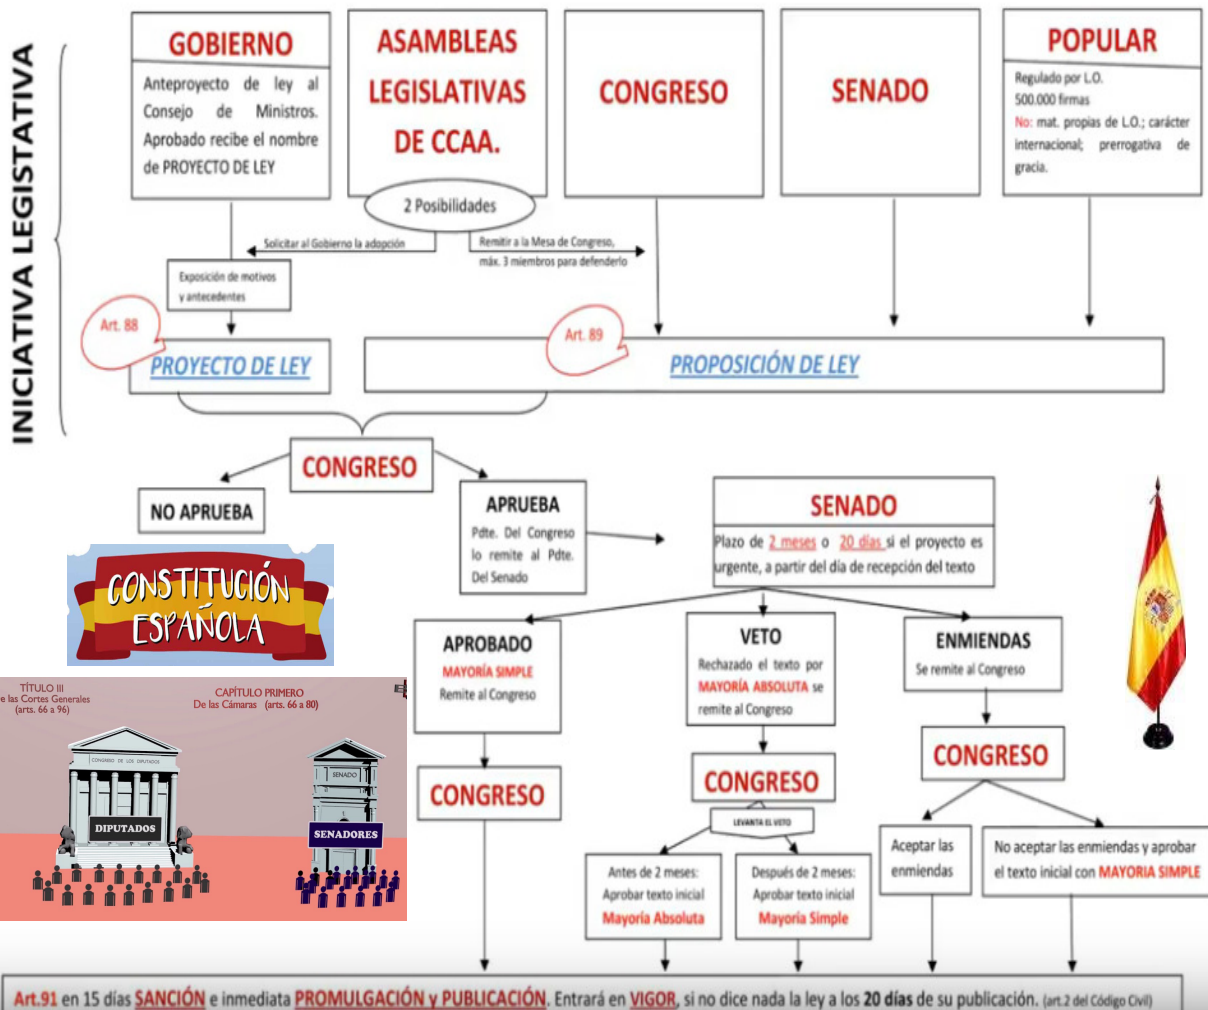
INICIATIVA LEGISLATIVA

GOBIERNO

Anteproyecto de ley al Consejo de Ministros. Aprobado recibe el nombre de PROYECTO DE LEY

ASAMBLEAS LEGISLATIVAS DE CCAA.

CONGRESO

SENADO

POPULAR

Regulado por L.O. 500.000 firmas No: mat. propias de L.O.; carácter internacional; prerrogativa de gracia.

2 Posibilidades

Solicitar al Gobierno la adopción

Remitir a la Mesa de Congreso, máx. 3 miembros para defenderlo

Exposición de motivos y antecedentes

Art. 88

PROYECTO DE LEY

Art. 89

PROPOSICIÓN DE LEY

CONGRESO

NO APRUEBA

APRUEBA

Pdte. Del Congreso lo remite al Pdte. Del Senado

SENADO

Plazo de 2 meses o 20 días si el proyecto es urgente, a partir del día de recepción del texto

CONSTITUCIÓN ESPAÑOLA

TÍTULO III
de las Cortes Generales
(arts. 66 a 96)

CAPÍTULO PRIMERO
De las Cámaras (arts. 66 a 80)

CONGRESO DE LOS DIPUTADOS

DIPUTADOS

SENADO

SENADORES

APROBADO

MAYORÍA SIMPLE

Remite al Congreso

VETO

Rechazado el texto por MAYORÍA ABSOLUTA se remite al Congreso

ENMIENDAS

Se remite al Congreso

CONGRESO

CONGRESO

CONGRESO

LEVANTA EL VETO

Antes de 2 meses: Aprobar texto inicial Mayoría Absoluta

Después de 2 meses: Aprobar texto inicial Mayoría Simple

Aceptar las enmiendas

No aceptar las enmiendas y aprobar el texto inicial con MAYORIA SIMPLE

Art.91 en 15 días SANCIÓN e inmediata PROMULGACIÓN y PUBLICACIÓN. Entrará en VIGOR, si no dice nada la ley a los 20 días de su publicación. (art.2 del Código Civil)